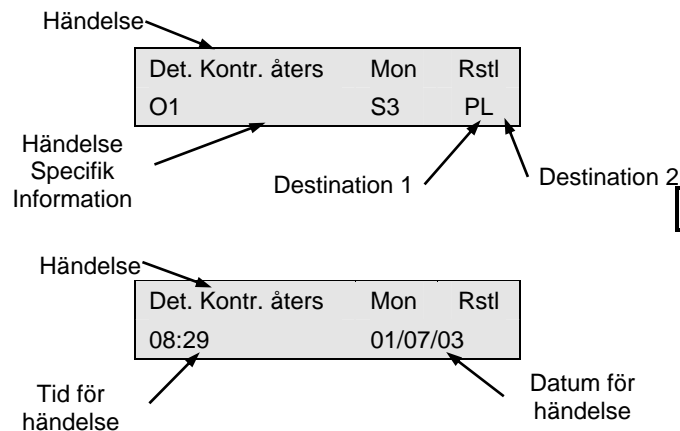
Händelse

| Det. Kontr. åters | Mon | Rstl |
|---|---|---|
| O1 | S3 | PL |

Händelse Specifik Information

Destination 1

Destination 2

Händelse

| Det. Kontr. åters | Mon | Rstl |
|---|---|---|
| 08:29 | 01/07/03 | |

Tid för händelse

Datum för händelse